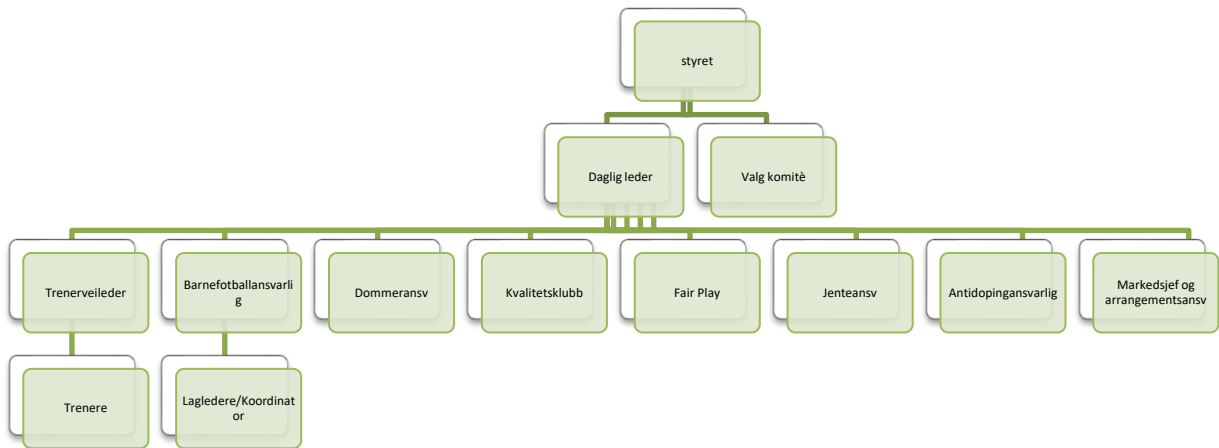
styret

Daglig leder

Valg komitè

Trenerveileder

Barnefotballansvarlig

Dommeransv

Kvalitetsklubb

Fair Play

Jenteansv

Antidopingansvarlig

Markedsjef og arrangementsansv

Trenere

Lagledere/Koordinator